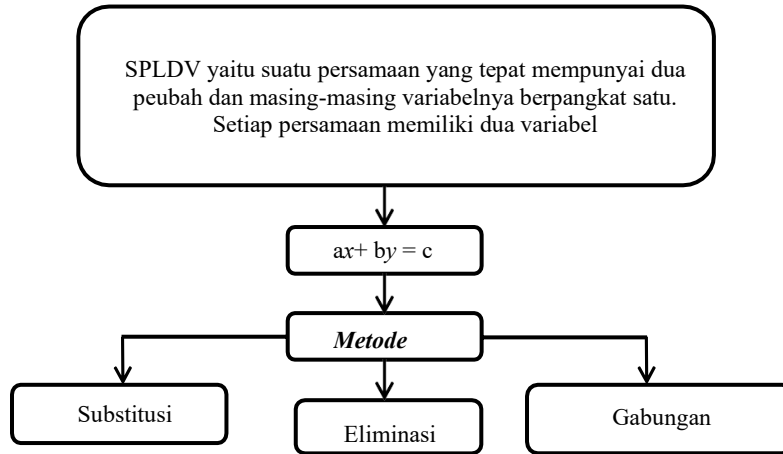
SPLDV yaitu suatu persamaan yang tepat mempunyai dua peubah dan masing-masing variabelnya berpangkat satu. Setiap persamaan memiliki dua variabel

$ax + by = c$

*Metode*

Substitusi

Eliminasi

Gabungan